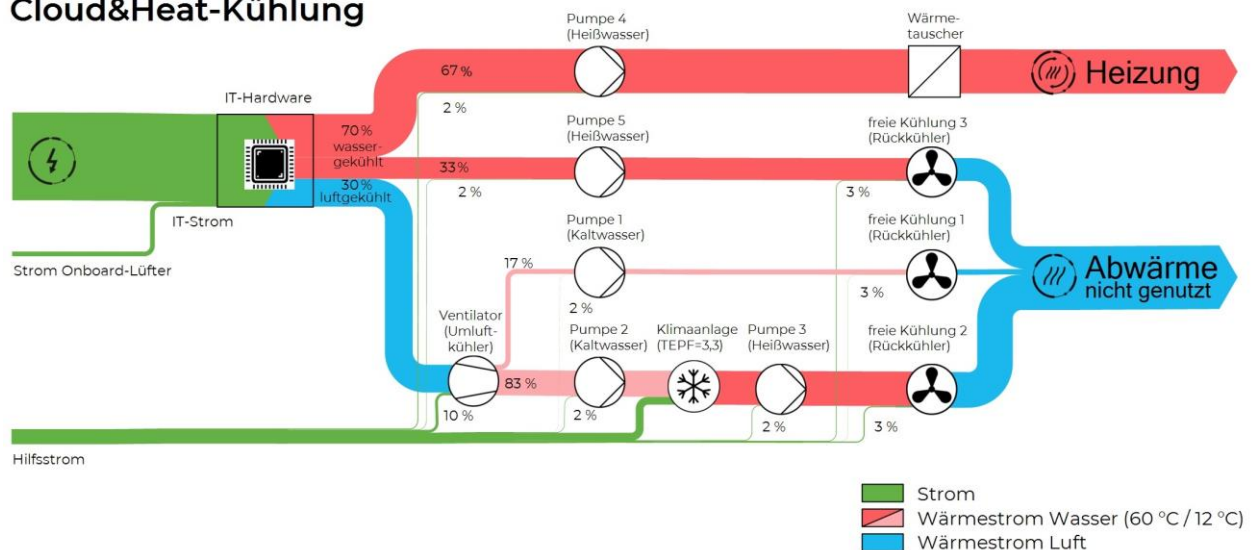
Cloud&Heat-Kühlung

Pumpe 4
(Heißwasser)

Wärmetauscher

67 %

Heizung

IT-Hardware

2 %

Pumpe 5
(Heißwasser)

freie Kühlung 3
(Rückkühler)

70 %
wassergekühlt

33 %

30 %
luftgekühlt

2 %

3 %

IT-Strom

Pumpe 1
(Kaltwasser)

freie Kühlung 1
(Rückkühler)

Strom Onboard-Lüfter

17 %

Abwärme
nicht genutzt

2 %

3 %

Ventilator
(Umluftkühler)

Pumpe 2
(Kaltwasser)

Klimaanlage
(TEPF=3,3)

Pumpe 3
(Heißwasser)

freie Kühlung 2
(Rückkühler)

83 %

10 %

2 %

2 %

3 %

Hilfsstrom

Strom
Wärmestrom Wasser (60 °C / 12 °C)
Wärmestrom Luft